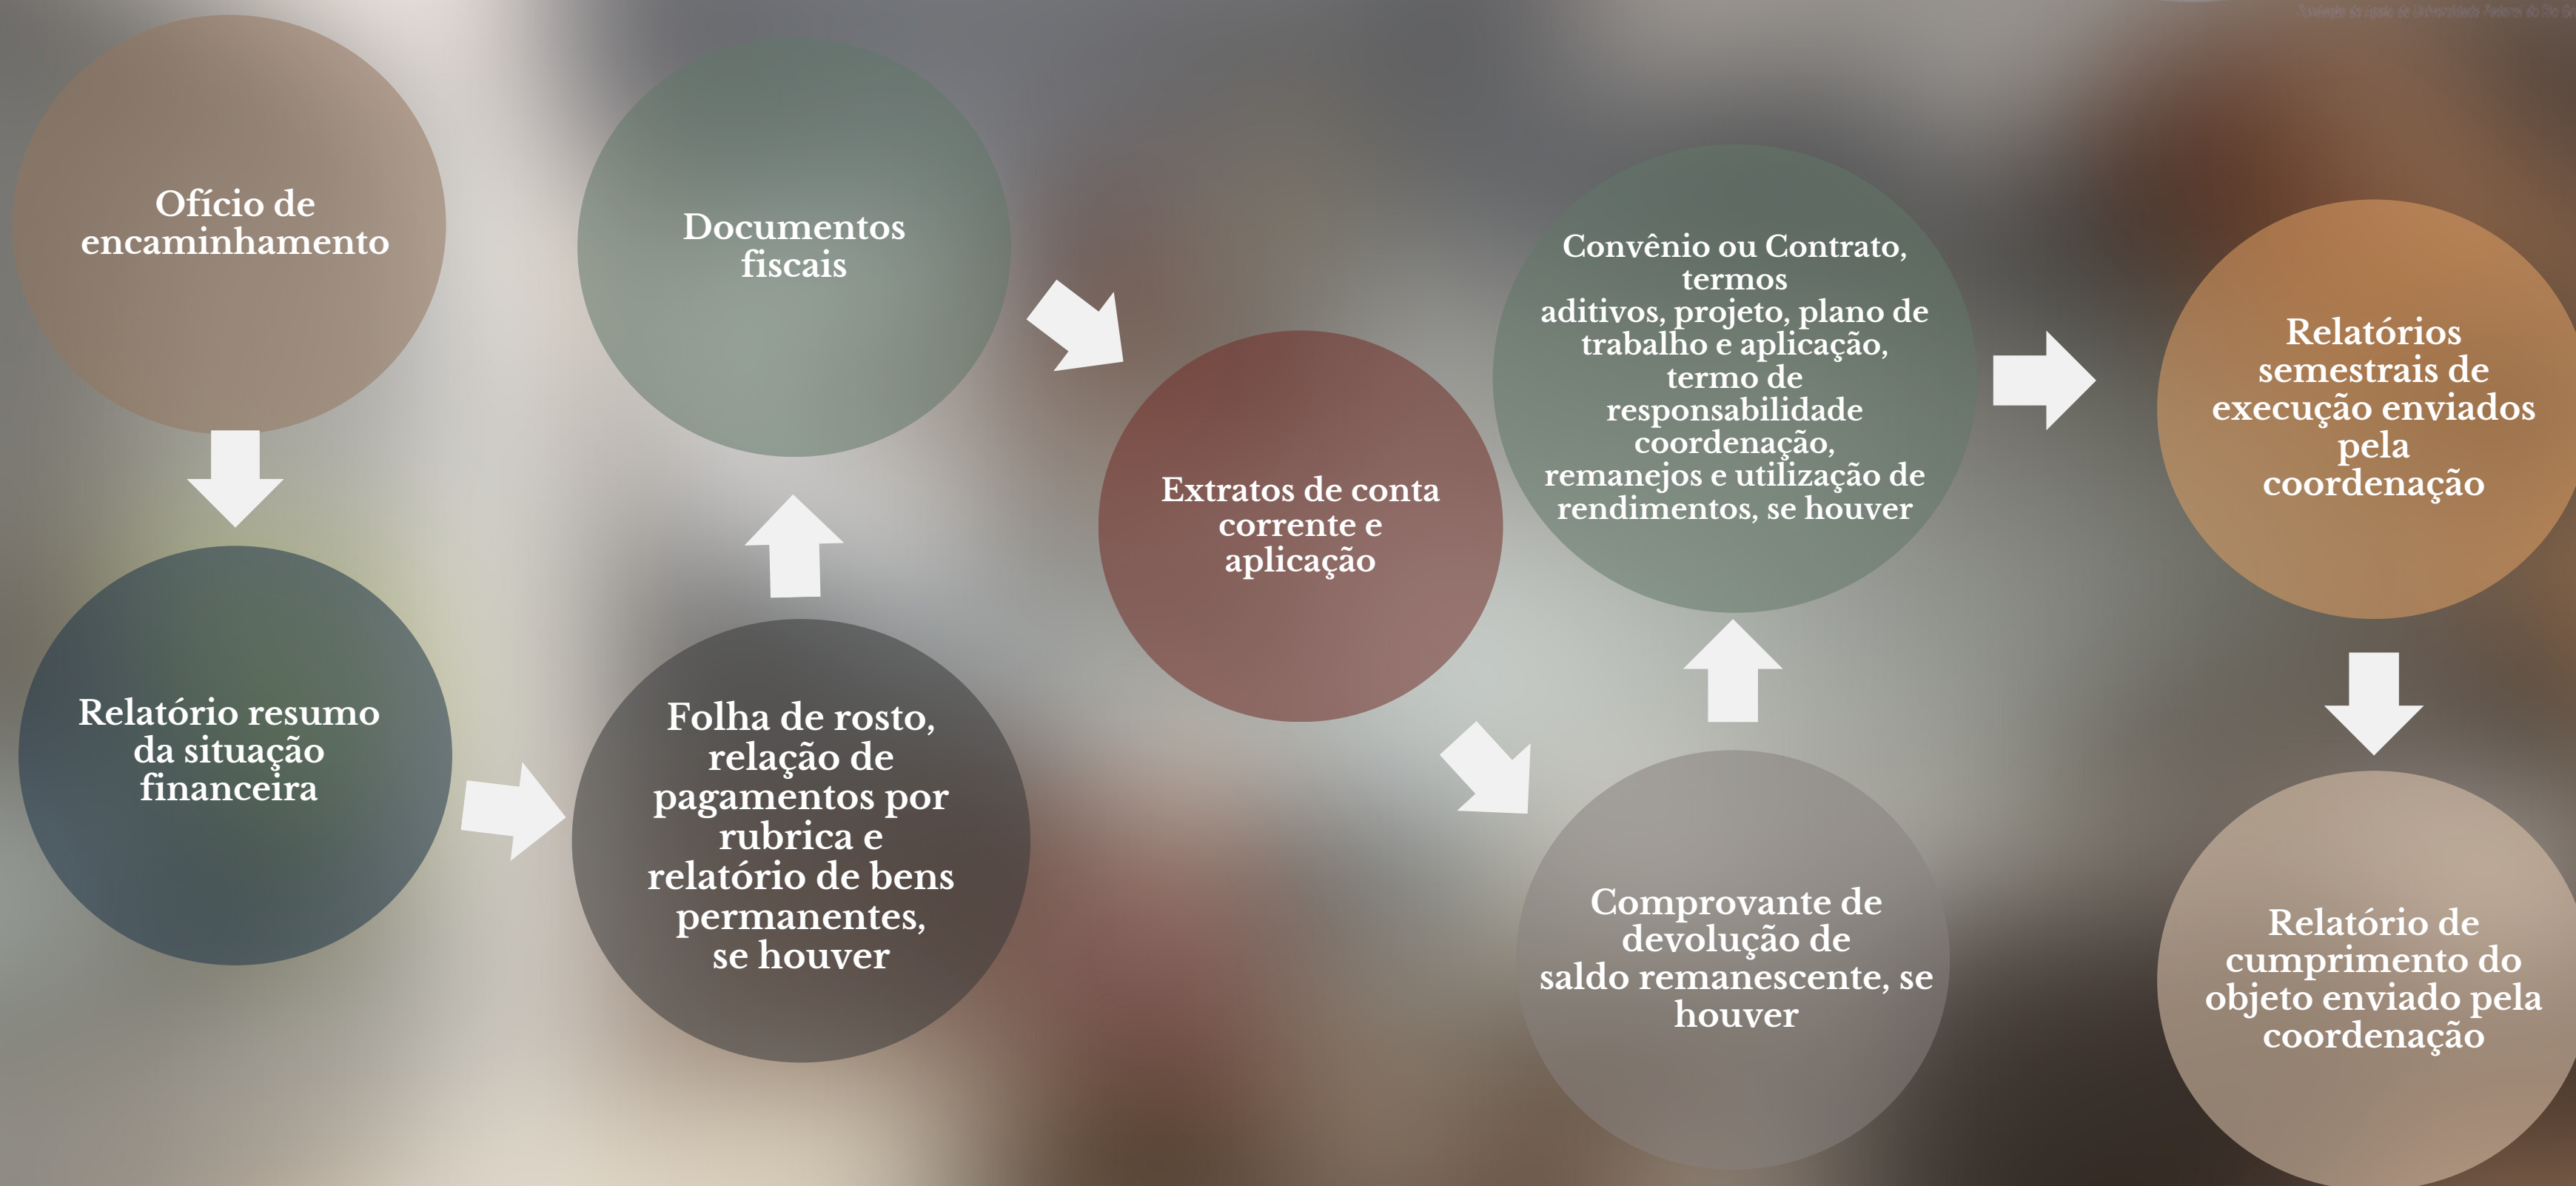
Ofício de encaminhamento

Relatório resumo da situação financeira

Folha de rosto, relação de pagamentos por rubrica e relatório de bens permanentes, se houver

Documentos fiscais

Extratos de conta corrente e aplicação

Comprovante de devolução de saldo remanescente, se houver

Convênio ou Contrato, termos aditivos, projeto, plano de trabalho e aplicação, termo de responsabilidade coordenação, remanejos e utilização de rendimentos, se houver

Relatórios semestrais de execução enviados pela coordenação

Relatório de cumprimento do objeto enviado pela coordenação